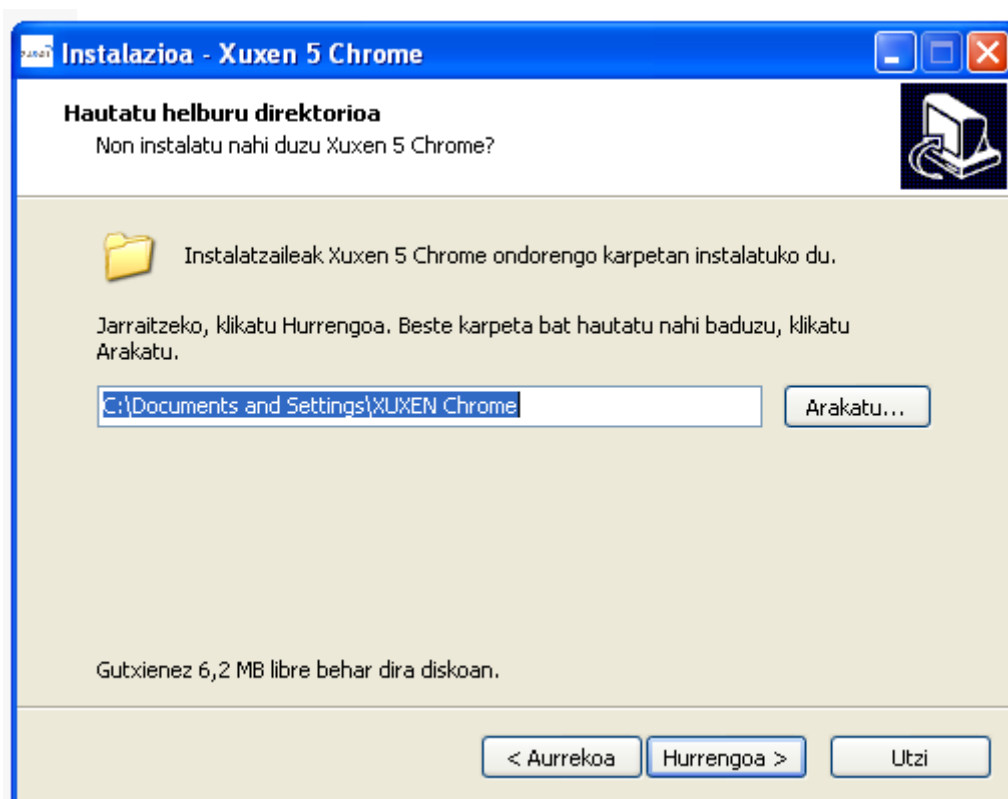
Instalazioa - Xuxen 5 Chrome

Hautatu helburu direktorioa
Non instalatu nahi duzu Xuxen 5 Chrome?

Instalatzaileak Xuxen 5 Chrome ondorengo karpetan instalatuko du.

Jarraitzeko, klikatu Hurrengoa. Beste karpeta bat hautatu nahi baduzu, klikatu Arakatu.

C:\Documents and Settings\XUXEN Chrome

Arakatu...

Gutxienez 6,2 MB libre behar dira diskoan.

< Aurrekoa
Hurrengoa >
Utzi